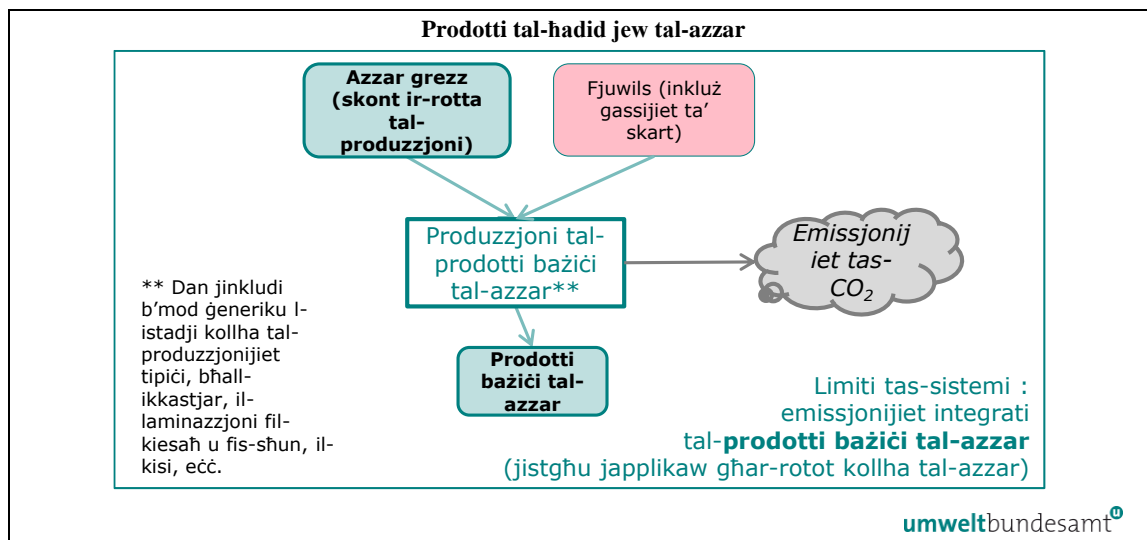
Prodotti tal-ħadid jew tal-azzar

Azzar grezz (skont ir-rotta tal-produzzjoni)

Fjuwils (inkluż gassijiet ta' skart)

Produzzjoni tal-prodotti bażiċi tal-azzar**

Emissjonijiet tas-$CO_2$

** Dan jinkludi b'mod ġeneriku l-istadji kollha tal-produzzjonijiet tipiċi, bħall-ikkastjar, il-laminazzjoni fil-kiesaħ u fis-sħun, il-kisi, eċċ.

Prodotti bażiċi tal-azzar

Limiti tas-sistemi : emissjonijiet integrati tal-prodotti bażiċi tal-azzar (jistgħu japplikaw għar-rotot kollha tal-azzar)

umweltbundesamt